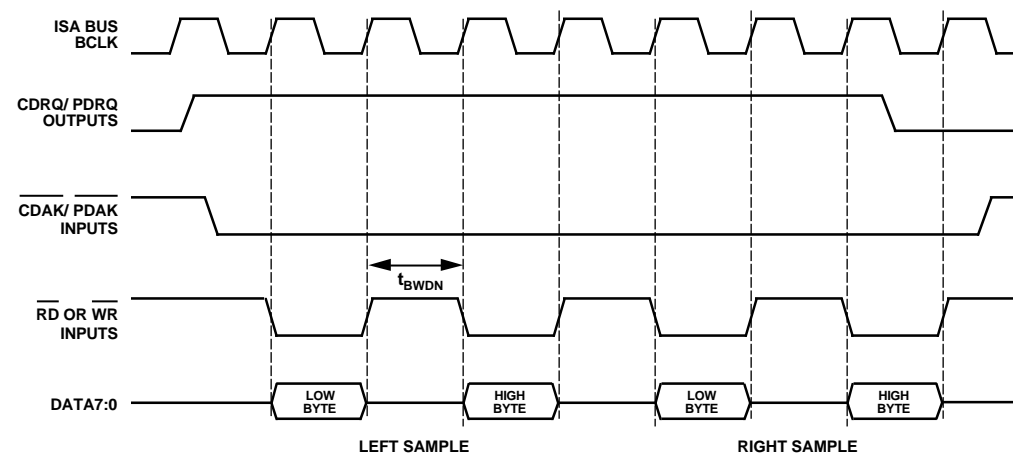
ISA BUS BCLK

CDRQ/ PDRQ OUTPUTS

$\overline{\text{CDAK}}$/ $\overline{\text{PDAK}}$ INPUTS

$t_{BWDN}$

$\overline{\text{RD}}$ OR $\overline{\text{WR}}$ INPUTS

DATA7:0

LOW BYTE

HIGH BYTE

LOW BYTE

HIGH BYTE

LEFT SAMPLE

RIGHT SAMPLE